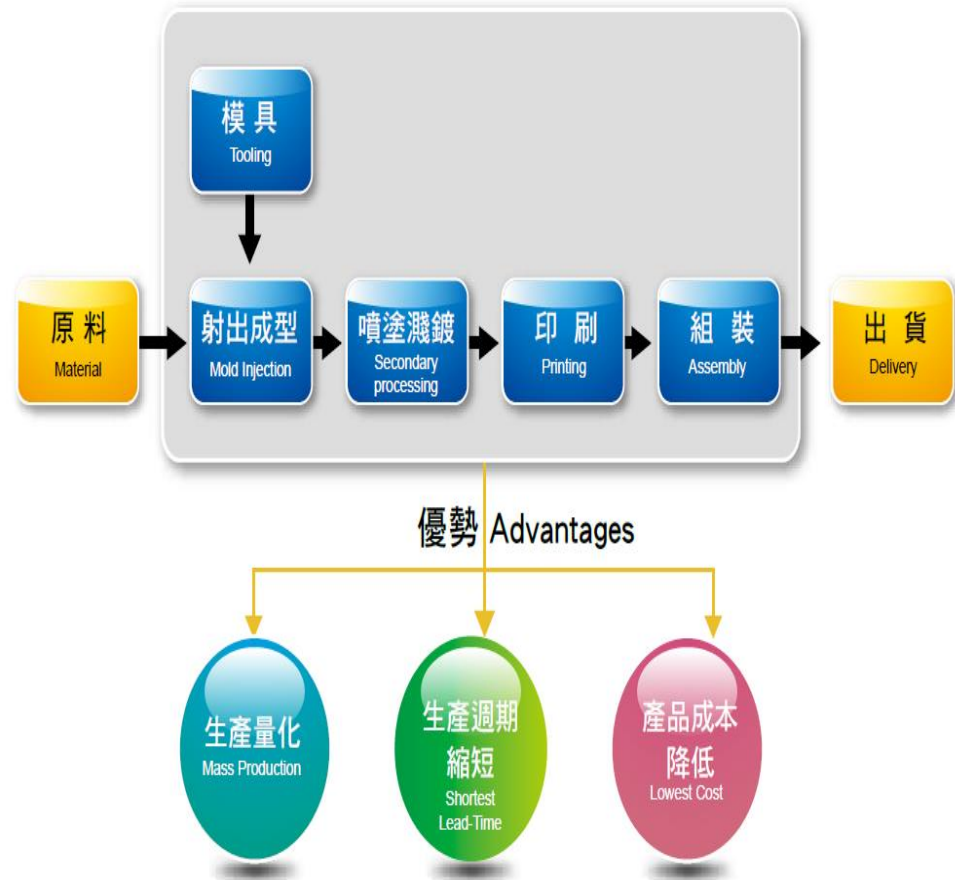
模具
Tooling

原料
Material

射出成型
Mold Injection

噴塗濺鍍
Secondary processing

印刷
Printing

組裝
Assembly

出貨
Delivery

優勢 Advantages

生產量化
Mass Production

生產週期縮短
Shortest Lead-Time

產品成本降低
Lowest Cost